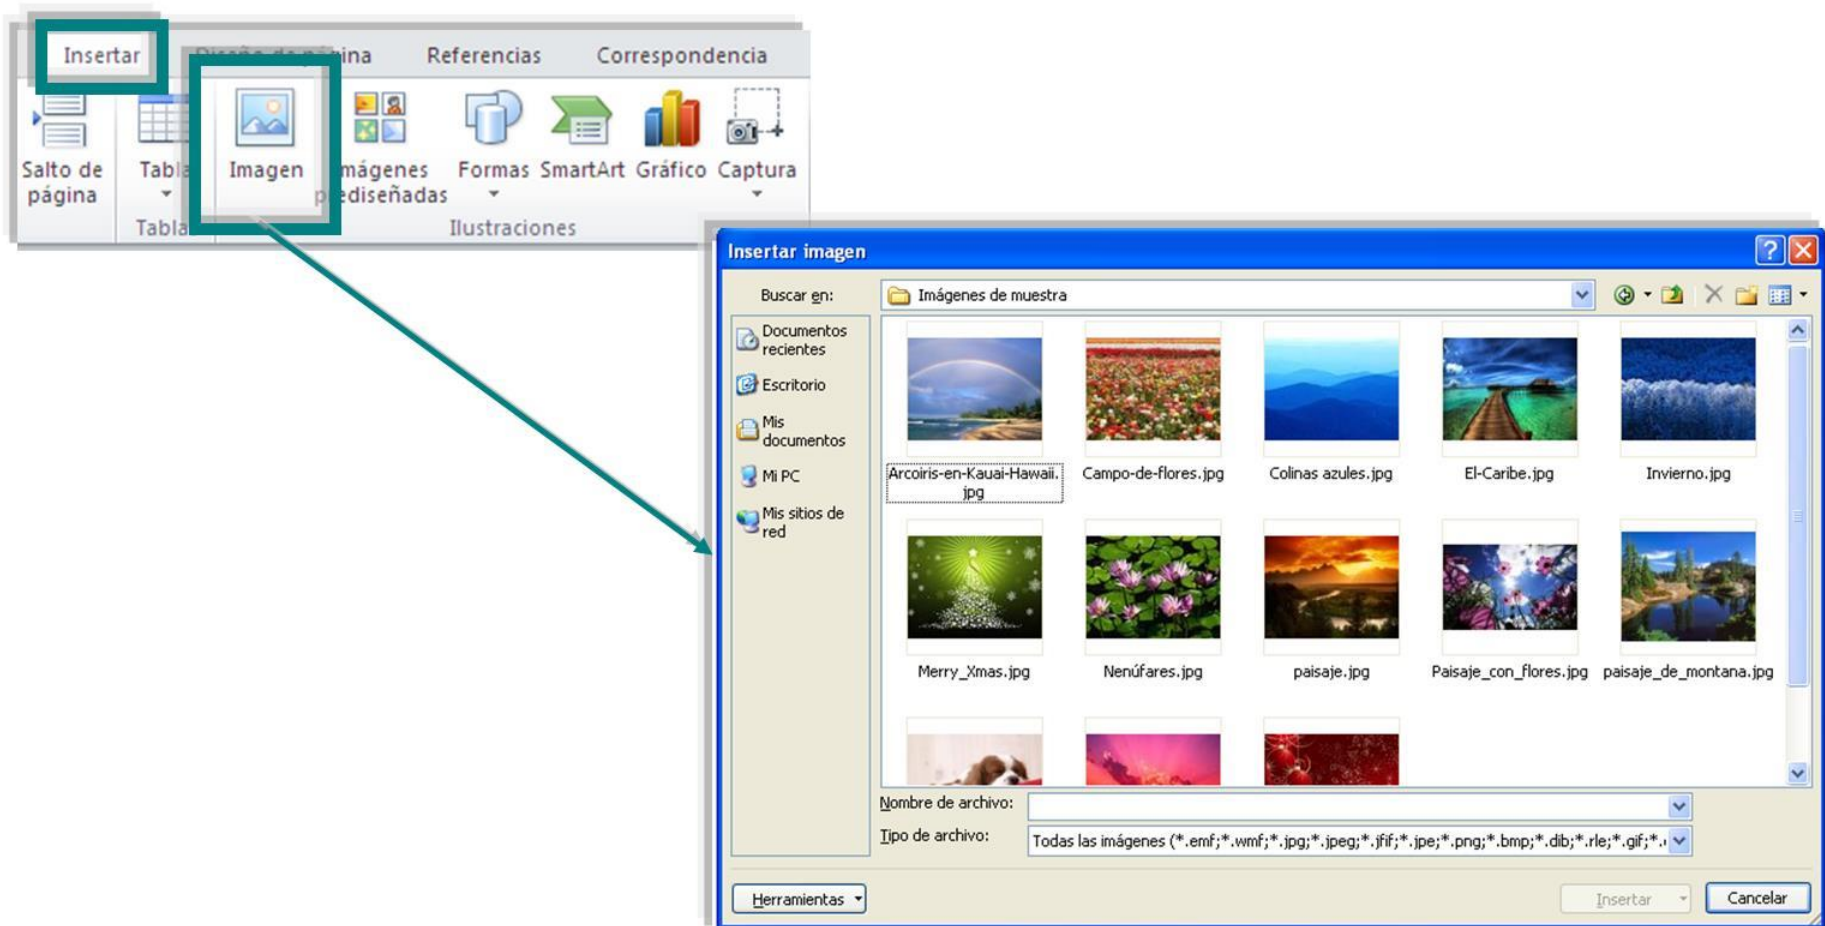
Insertar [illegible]ina Referencias Correspondencia

Salto de página

Tabla

Tabla

Imagen

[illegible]mágenes p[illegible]ediseñadas

Formas

SmartArt

Gráfico

Captura

Ilustraciones

Insertar imagen

Buscar en: Imágenes de muestra

Documentos recientes

Escritorio

Mis documentos

Mi PC

Mis sitios de red

Arcoiris-en-Kauai-Hawaii.jpg

Campo-de-flores.jpg

Colinas azules.jpg

El-Caribe.jpg

Invierno.jpg

Merry_Xmas.jpg

Nenúfares.jpg

paisaje.jpg

Paisaje_con_flores.jpg

paisaje_de_montana.jpg

Nombre de archivo:

Tipo de archivo: Todas las imágenes (*.emf;*.wmf;*.jpg;*.jpeg;*.jfif;*.jpe;*.png;*.bmp;*.dib;*.rle;*.gif;*.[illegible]

Herramientas

Insertar

Cancelar